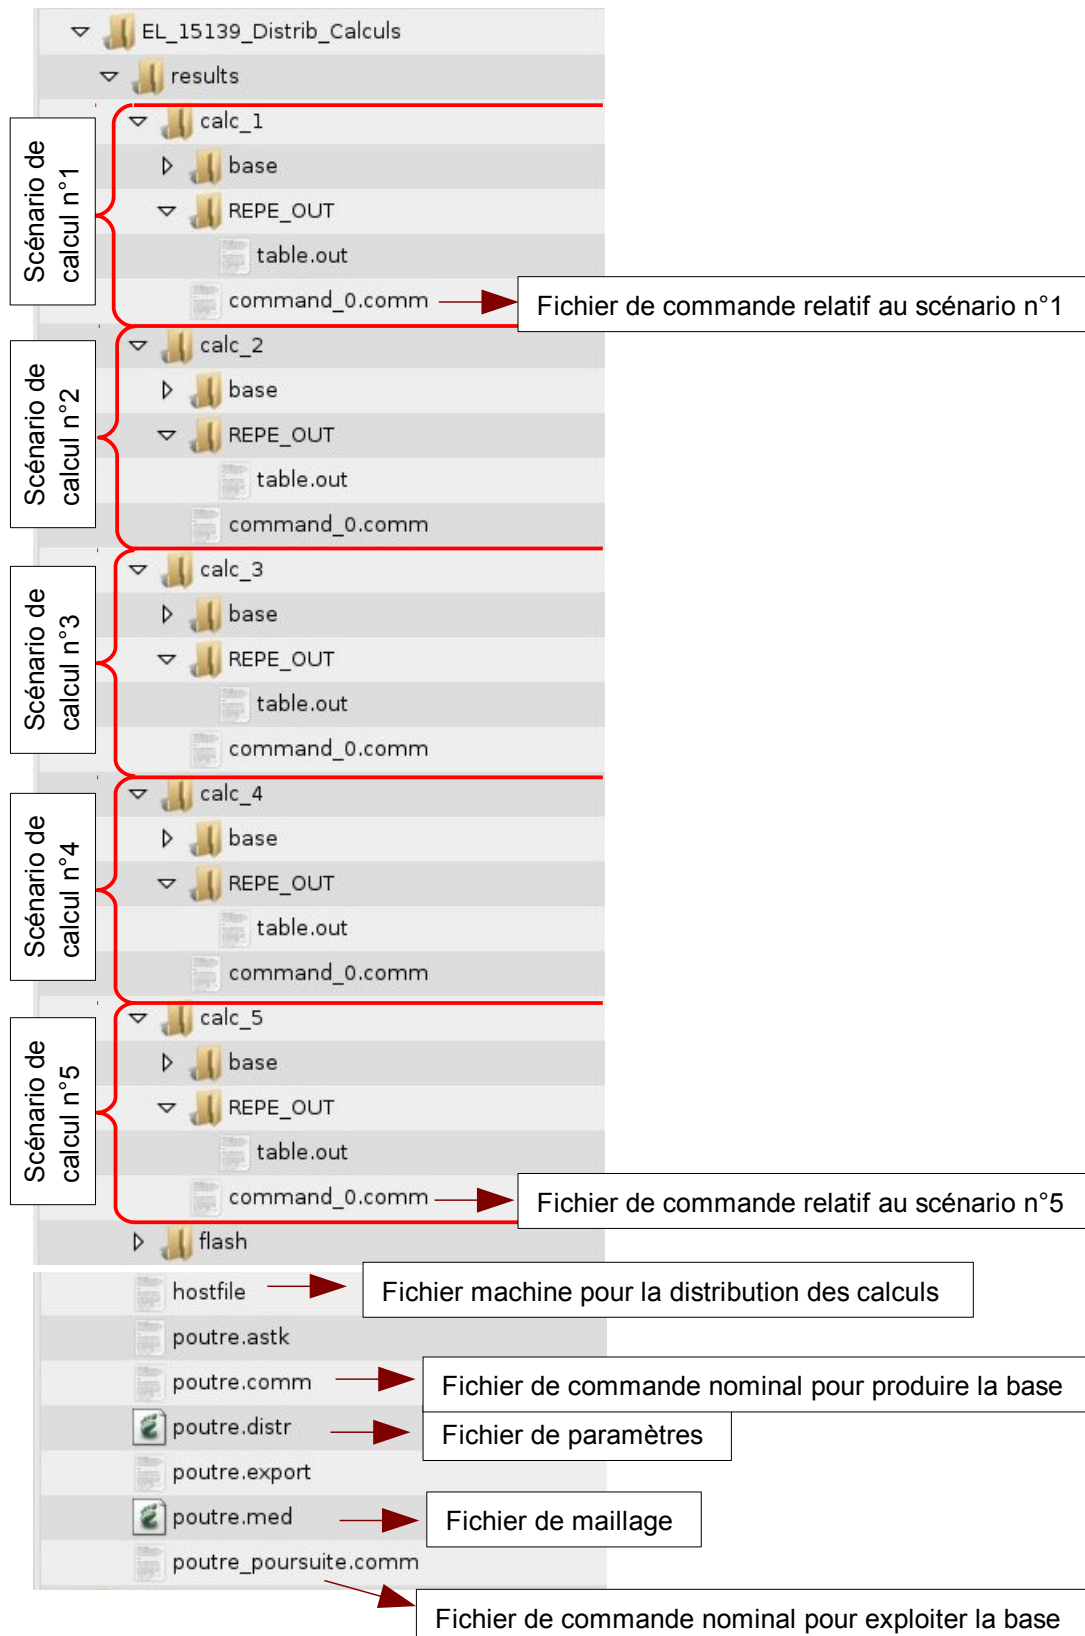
EL_15139_Distrib_Calculs
results
Scénario de calcul n°1
calc_1
base
REPE_OUT
table.out
command_0.comm
Fichier de commande relatif au scénario n°1
Scénario de calcul n°2
calc_2
base
REPE_OUT
table.out
command_0.comm
Scénario de calcul n°3
calc_3
base
REPE_OUT
table.out
command_0.comm
Scénario de calcul n°4
calc_4
base
REPE_OUT
table.out
command_0.comm
Scénario de calcul n°5
calc_5
base
REPE_OUT
table.out
command_0.comm
Fichier de commande relatif au scénario n°5
flash
hostfile
Fichier machine pour la distribution des calculs
poutre.astk
poutre.comm
Fichier de commande nominal pour produire la base
poutre.distr
Fichier de paramètres
poutre.export
poutre.med
Fichier de maillage
poutre_poursuite.comm
Fichier de commande nominal pour exploiter la base